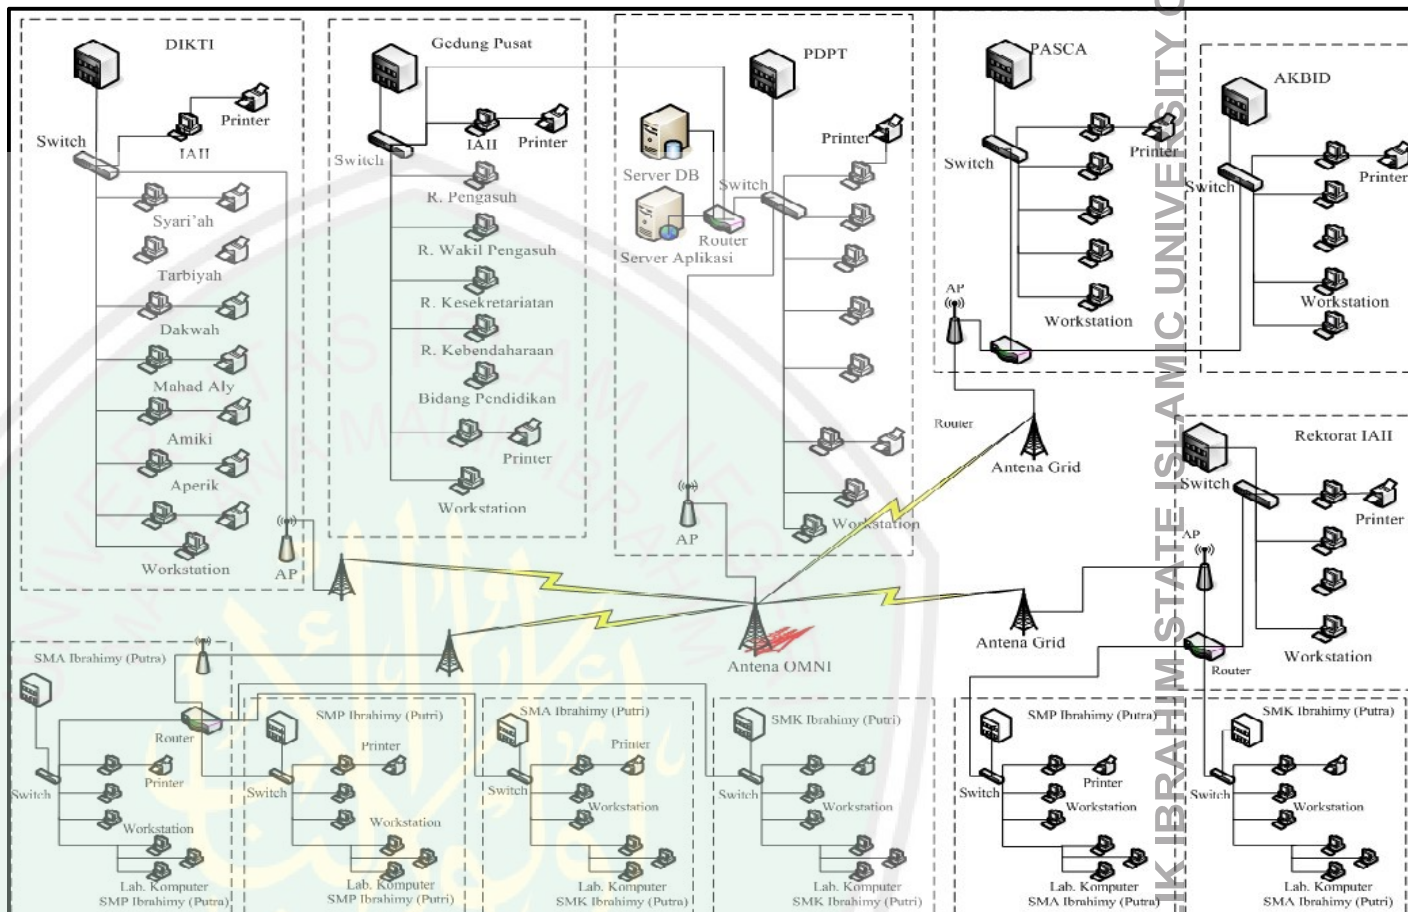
DIKTI
Printer
Switch
IAII
Syari'ah
Tarbiyah
Dakwah
Mahad Aly
Amiki
Aperik
Workstation
AP

Gedung Pusat
Switch
IAII
Printer
R. Pengasuh
R. Wakil Pengasuh
R. Kesekretariatan
R. Kebendaharaan
Bidang Pendidikan
Printer
Workstation

PDPT
Printer
Server DB
Switch
Router
Server Aplikasi
Workstation
AP

PASCA
Switch
Printer
Workstation
AP

AKBID
Switch
Printer
Workstation

Router
Antena Grid

Rektorat IAII
Switch
Printer
AP
Workstation
Router
Antena Grid

Antena OMNI

SMA Ibrahimy (Putra)
Router
Switch
Printer
Workstation
Lab. Komputer
SMP Ibrahimy (Putra)

SMP Ibrahimy (Putri)
Printer
Switch
Workstation
Lab. Komputer
SMP Ibrahimy (Putri)

SMA Ibrahimy (Putri)
Printer
Switch
Workstation
Lab. Komputer
SMK Ibrahimy (Putra)

SMK Ibrahimy (Putri)
Switch
Workstation
Lab. Komputer
SMK Ibrahimy (Putri)

SMP Ibrahimy (Putra)
Switch
Printer
Workstation
Lab. Komputer
SMA Ibrahimy (Putra)

SMK Ibrahimy (Putra)
Switch
Workstation
Lab. Komputer
SMA Ibrahimy (Putri)

IK IBRAHIM STATE ISLAMIC UNIVERSITY